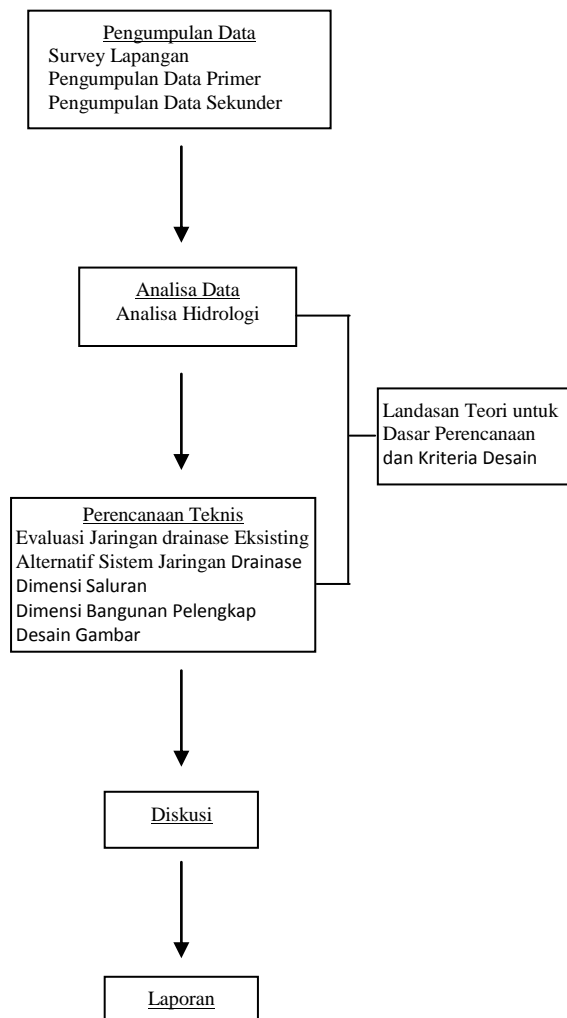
Pengumpulan Data
Survey Lapangan
Pengumpulan Data Primer
Pengumpulan Data Sekunder

Analisa Data
Analisa Hidrologi

Landasan Teori untuk Dasar Perencanaan dan Kriteria Desain

Perencanaan Teknis
Evaluasi Jaringan drainase Eksisting
Alternatif Sistem Jaringan Drainase
Dimensi Saluran
Dimensi Bangunan Pelengkap
Desain Gambar

Diskusi

Laporan